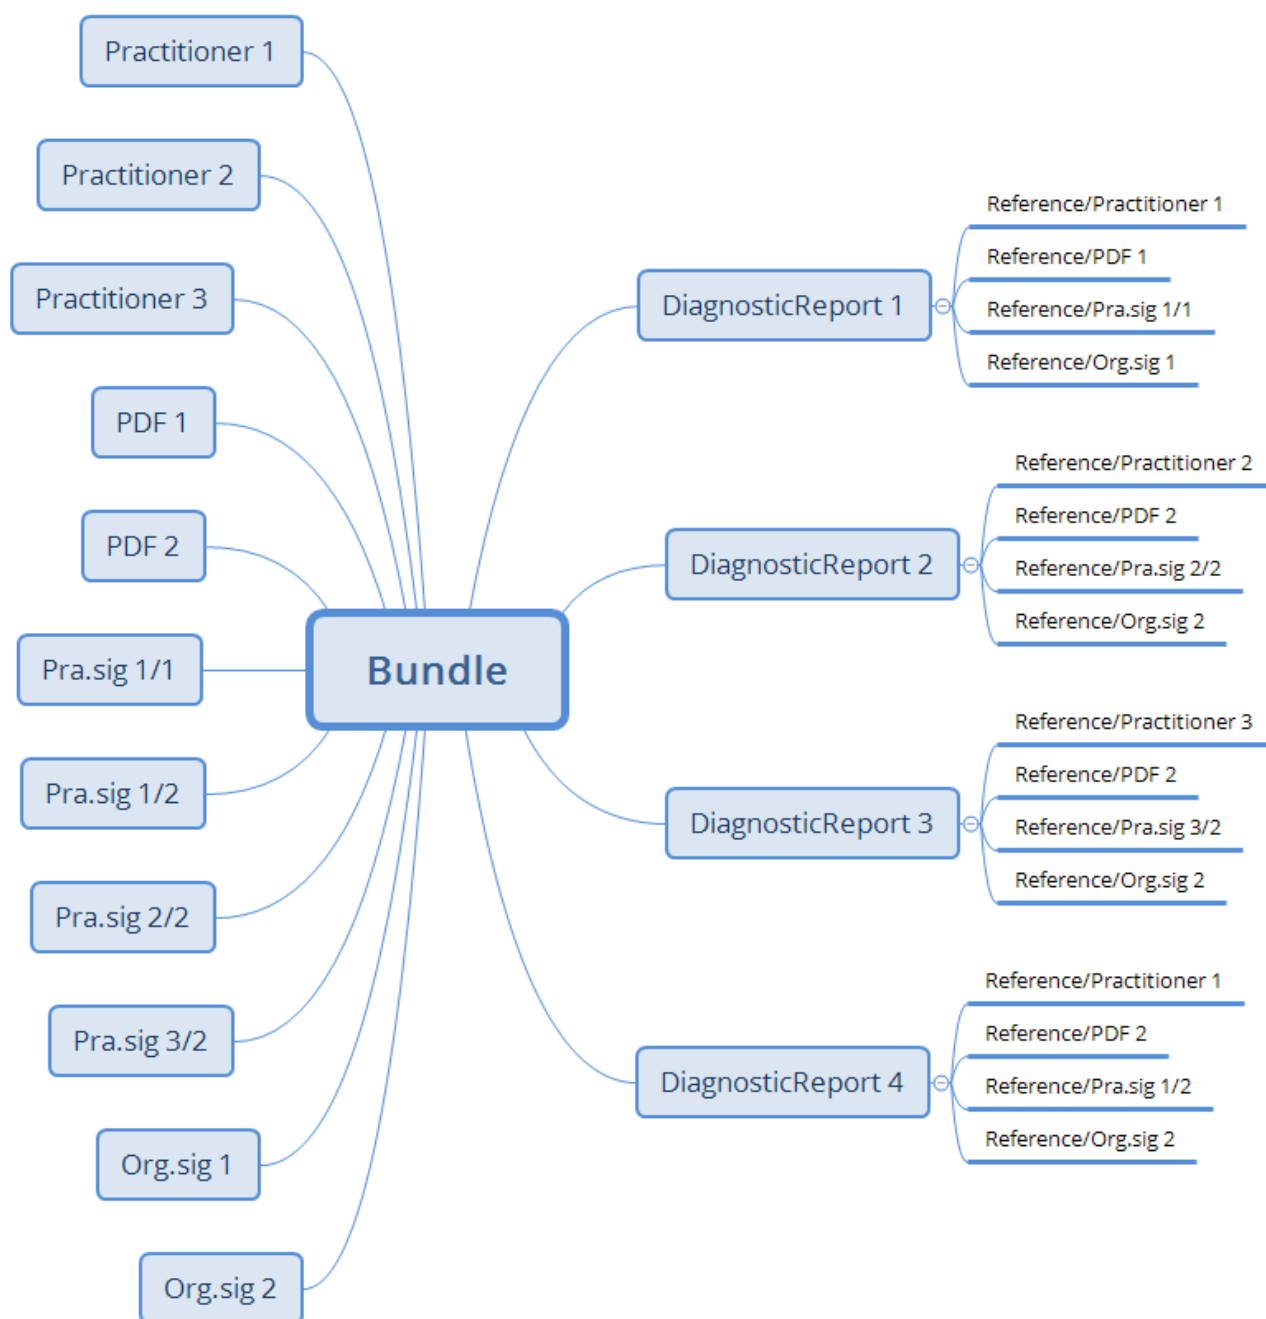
Practitioner 1

Practitioner 2

Practitioner 3

PDF 1

PDF 2

Pra.sig 1/1

Pra.sig 1/2

Pra.sig 2/2

Pra.sig 3/2

Org.sig 1

Org.sig 2

Bundle

DiagnosticReport 1

Reference/Practitioner 1

Reference/PDF 1

Reference/Pra.sig 1/1

Reference/Org.sig 1

DiagnosticReport 2

Reference/Practitioner 2

Reference/PDF 2

Reference/Pra.sig 2/2

Reference/Org.sig 2

DiagnosticReport 3

Reference/Practitioner 3

Reference/PDF 2

Reference/Pra.sig 3/2

Reference/Org.sig 2

DiagnosticReport 4

Reference/Practitioner 1

Reference/PDF 2

Reference/Pra.sig 1/2

Reference/Org.sig 2